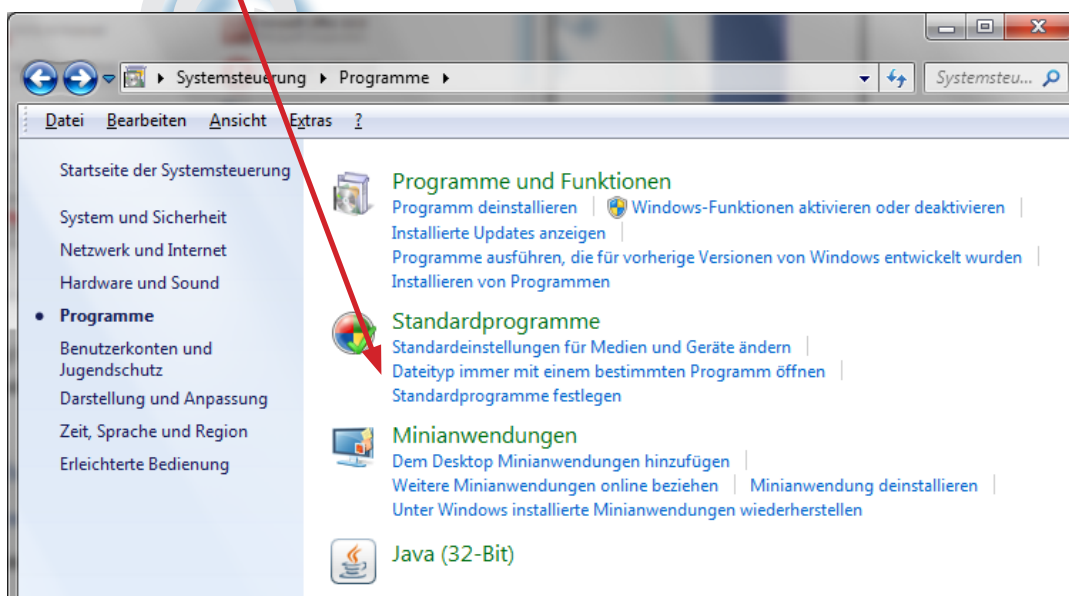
Systemsteuerung ▸ Programme ▸

Systemsteu...

Datei Bearbeiten Ansicht Extras ?

Startseite der Systemsteuerung

System und Sicherheit

Netzwerk und Internet

Hardware und Sound

Programme

Benutzerkonten und Jugendschutz

Darstellung und Anpassung

Zeit, Sprache und Region

Erleichterte Bedienung

Programme und Funktionen

Programm deinstallieren | Windows-Funktionen aktivieren oder deaktivieren |

Installierte Updates anzeigen |

Programme ausführen, die für vorherige Versionen von Windows entwickelt wurden |

Installieren von Programmen

Standardprogramme

Standardeinstellungen für Medien und Geräte ändern |

Dateityp immer mit einem bestimmten Programm öffnen |

Standardprogramme festlegen

Minianwendungen

Dem Desktop Minianwendungen hinzufügen |

Weitere Minianwendungen online beziehen | Minianwendung deinstallieren |

Unter Windows installierte Minianwendungen wiederherstellen

Java (32-Bit)